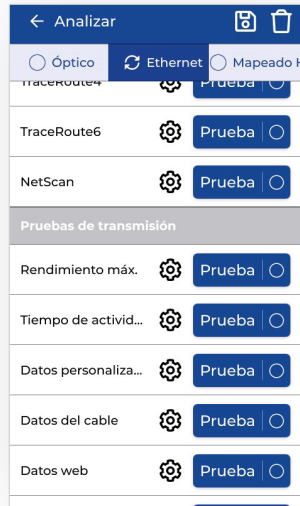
← Analizar

Óptico
Ethernet
Mapeado H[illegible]

TraceRoute4 Prueba
TraceRoute6 Prueba
NetScan Prueba

Pruebas de transmisión

Rendimiento máx. Prueba
Tiempo de activid... Prueba
Datos personaliza... Prueba
Datos del cable Prueba
Datos web Prueba